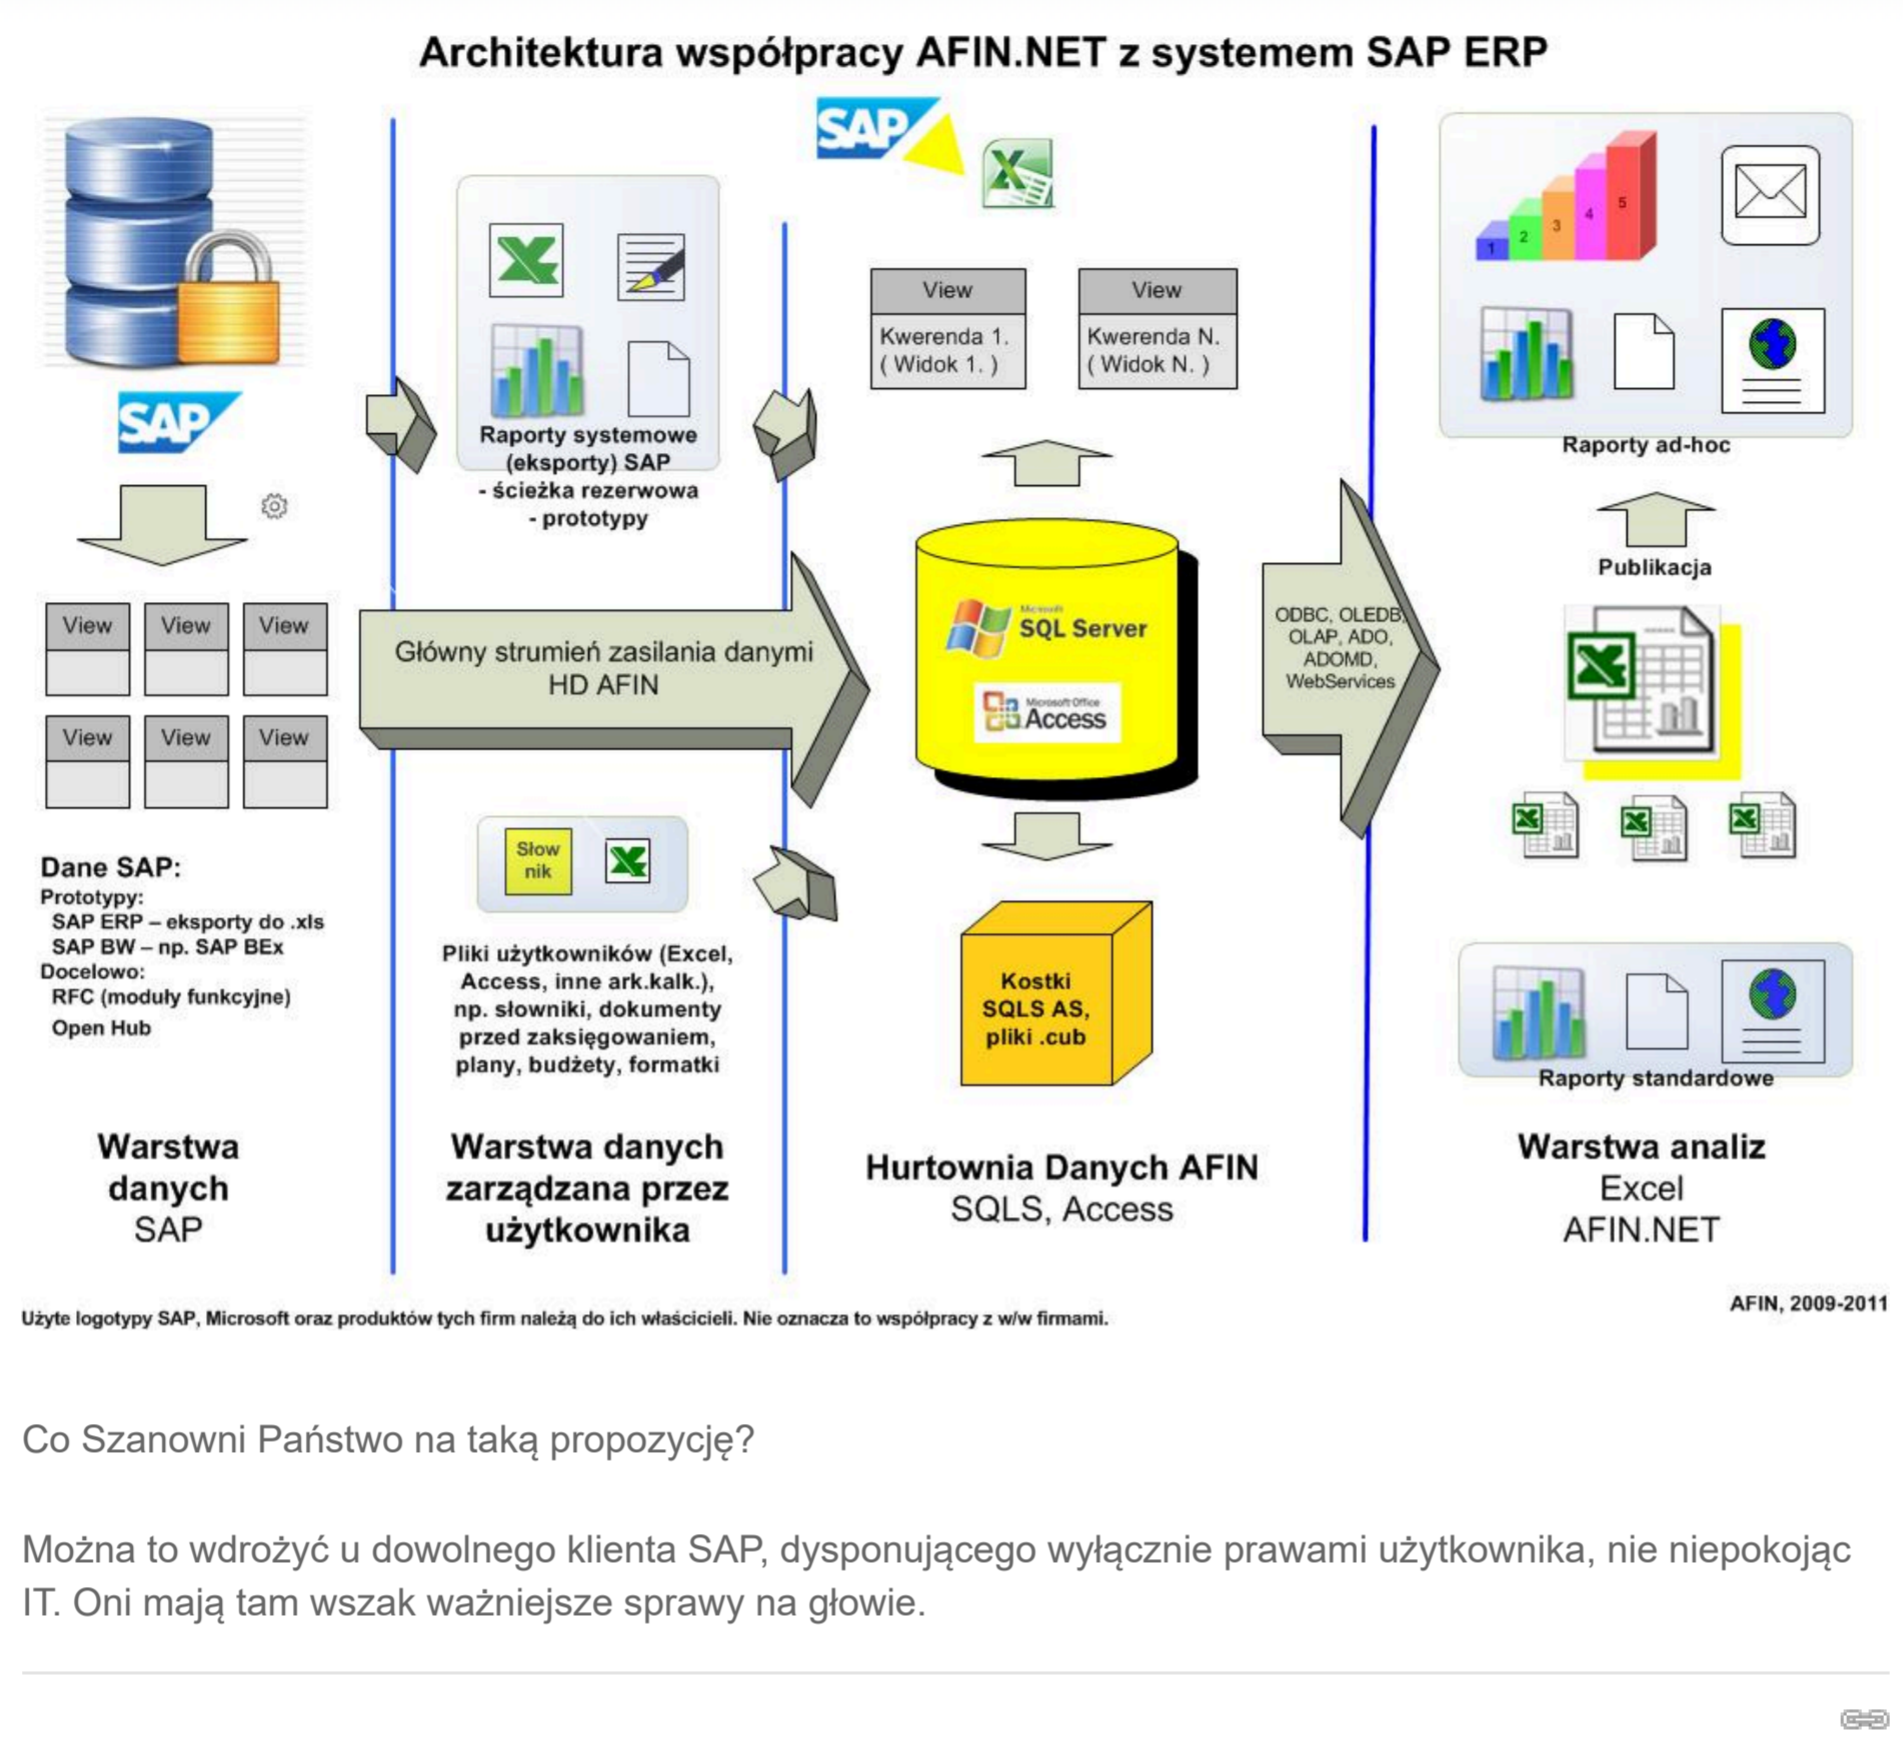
Architektura współpracy AFIN.NET z systemem SAP ERP

SAP

View | View | View
View | View | View

Dane SAP:
Prototypy:
SAP ERP – eksporty do .xls
SAP BW – np. SAP BEx
Docelowo:
RFC (moduły funkcyjne)
Open Hub

Warstwa danych SAP

Raporty systemowe (eksporty) SAP
- ścieżka rezerwowa
- prototypy

Główny strumień zasilania danymi HD AFIN

Słow nik

Pliki użytkowników (Excel, Access, inne ark.kalk.), np. słowniki, dokumenty przed zaksięgowaniem, plany, budżety, formatki

Warstwa danych zarządzana przez użytkownika

SAP

View
Kwerenda 1.
( Widok 1. )

View
Kwerenda N.
( Widok N. )

SQL Server

Access

Kostki SQLS AS, pliki .cub

Hurtownia Danych AFIN
SQLS, Access

ODBC, OLEDB, OLAP, ADO, ADOMD, WebServices

1 2 3 4 5

Raporty ad-hoc

Publikacja

Raporty standardowe

Warstwa analiz
Excel
AFIN.NET

Użyte logotypy SAP, Microsoft oraz produktów tych firm należą do ich właścicieli. Nie oznacza to współpracy z w/w firmami.

AFIN, 2009-2011

Co Szanowni Państwo na taką propozycję?

Można to wdrożyć u dowolnego klienta SAP, dysponującego wyłącznie prawami użytkownika, nie niepokojąc IT. Oni mają tam wszak ważniejsze sprawy na głowie.